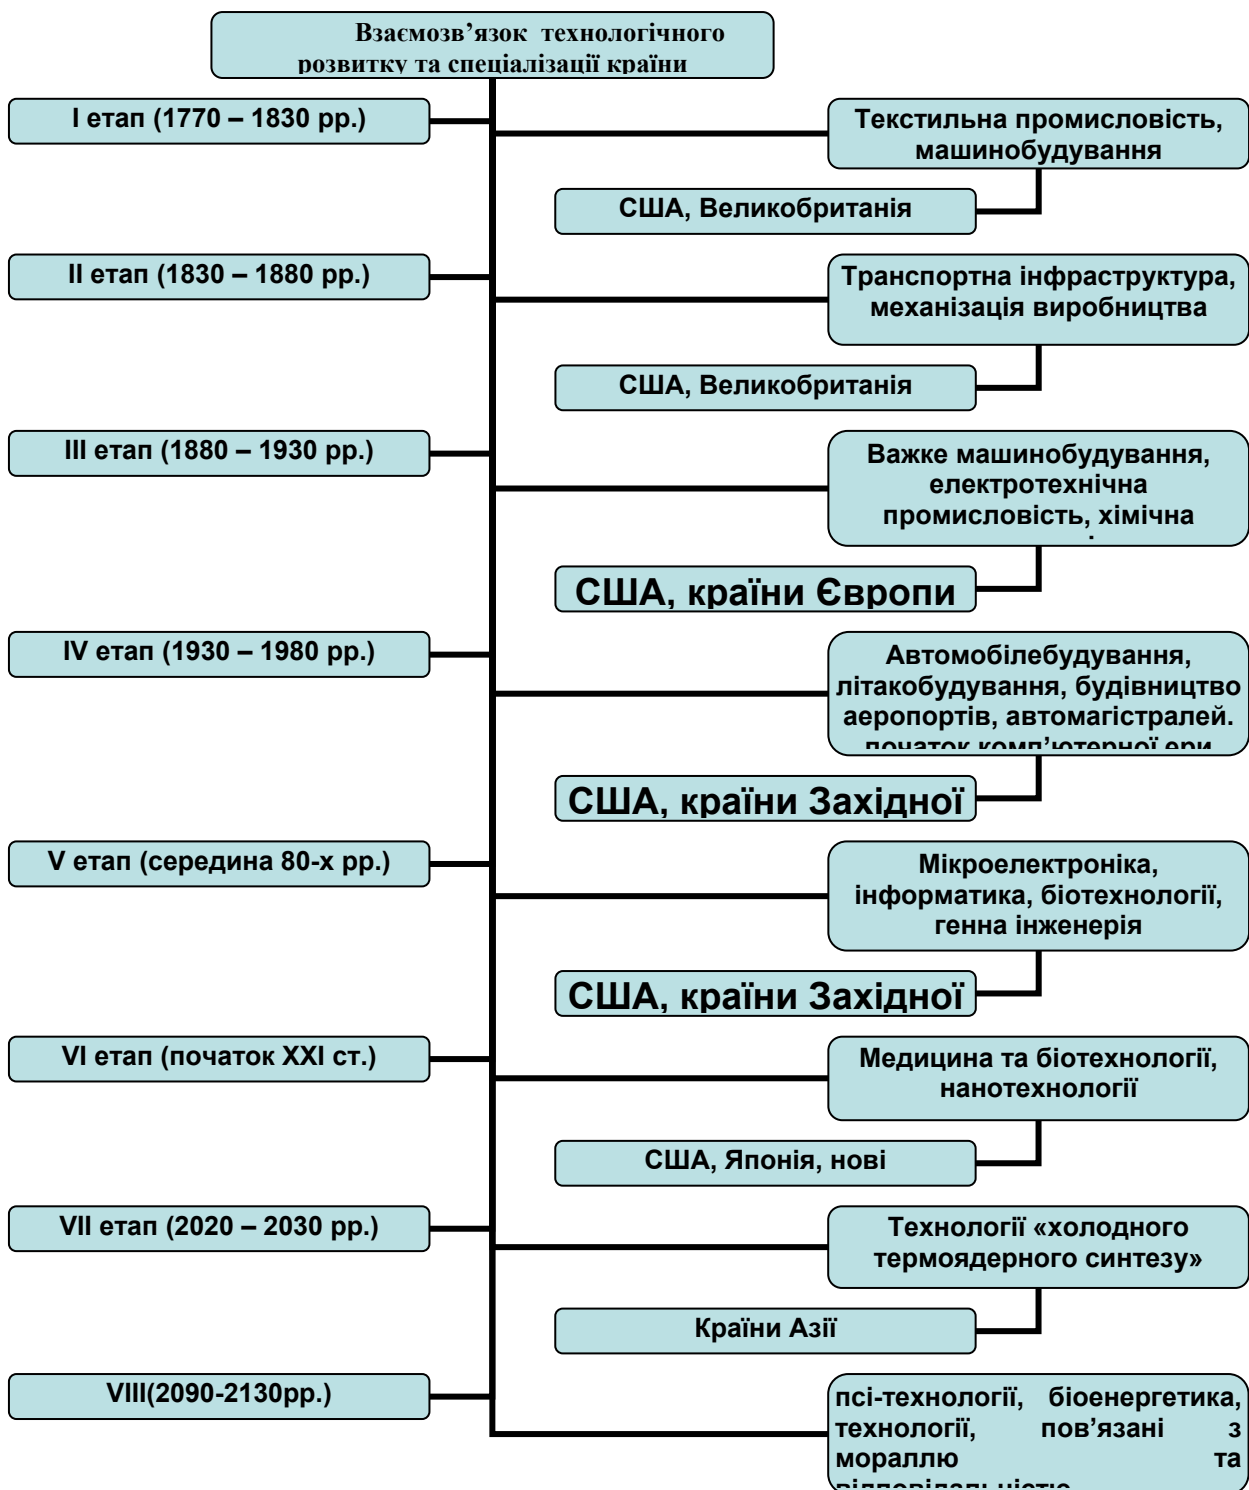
Взаємозв'язок технологічного розвитку та спеціалізації країни

I етап (1770 – 1830 рр.)

Текстильна промисловість, машинобудування

США, Великобританія

II етап (1830 – 1880 рр.)

Транспортна інфраструктура, механізація виробництва

США, Великобританія

III етап (1880 – 1930 рр.)

Важке машинобудування, електротехнічна промисловість, хімічна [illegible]

США, країни Європи

IV етап (1930 – 1980 рр.)

Автомобілебудування, літакобудування, будівництво аеропортів, автомагістралей. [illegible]

США, країни Західної

V етап (середина 80-х рр.)

Мікроелектроніка, інформатика, біотехнології, генна інженерія

США, країни Західної

VI етап (початок XXI ст.)

Медицина та біотехнології, нанотехнології

США, Японія, нові

VII етап (2020 – 2030 рр.)

Технології «холодного термоядерного синтезу»

Країни Азії

VIII(2090-2130рр.)

псі-технології, біоенергетика, технології, пов'язані з мораллю та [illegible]